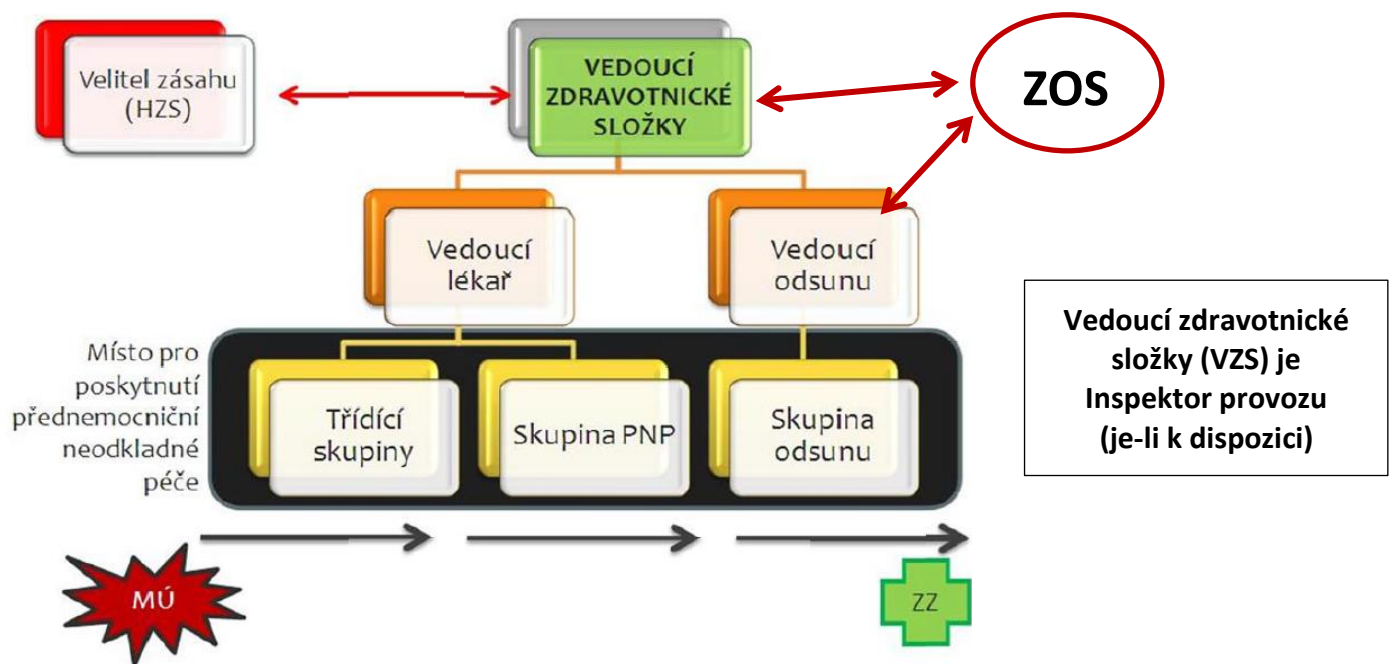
Velitel zásahu (HZS)

VEDOUCÍ ZDRAVOTNICKÉ SLOŽKY

ZOS

Vedoucí lékař

Vedoucí odsunu

Vedoucí zdravotnické složky (VZS) je Inspektor provozu (je-li k dispozici)

Místo pro poskytnutí přednemocniční neodkladné péče

Třídící skupiny

Skupina PNP

Skupina odsunu

MÚ

ZZ